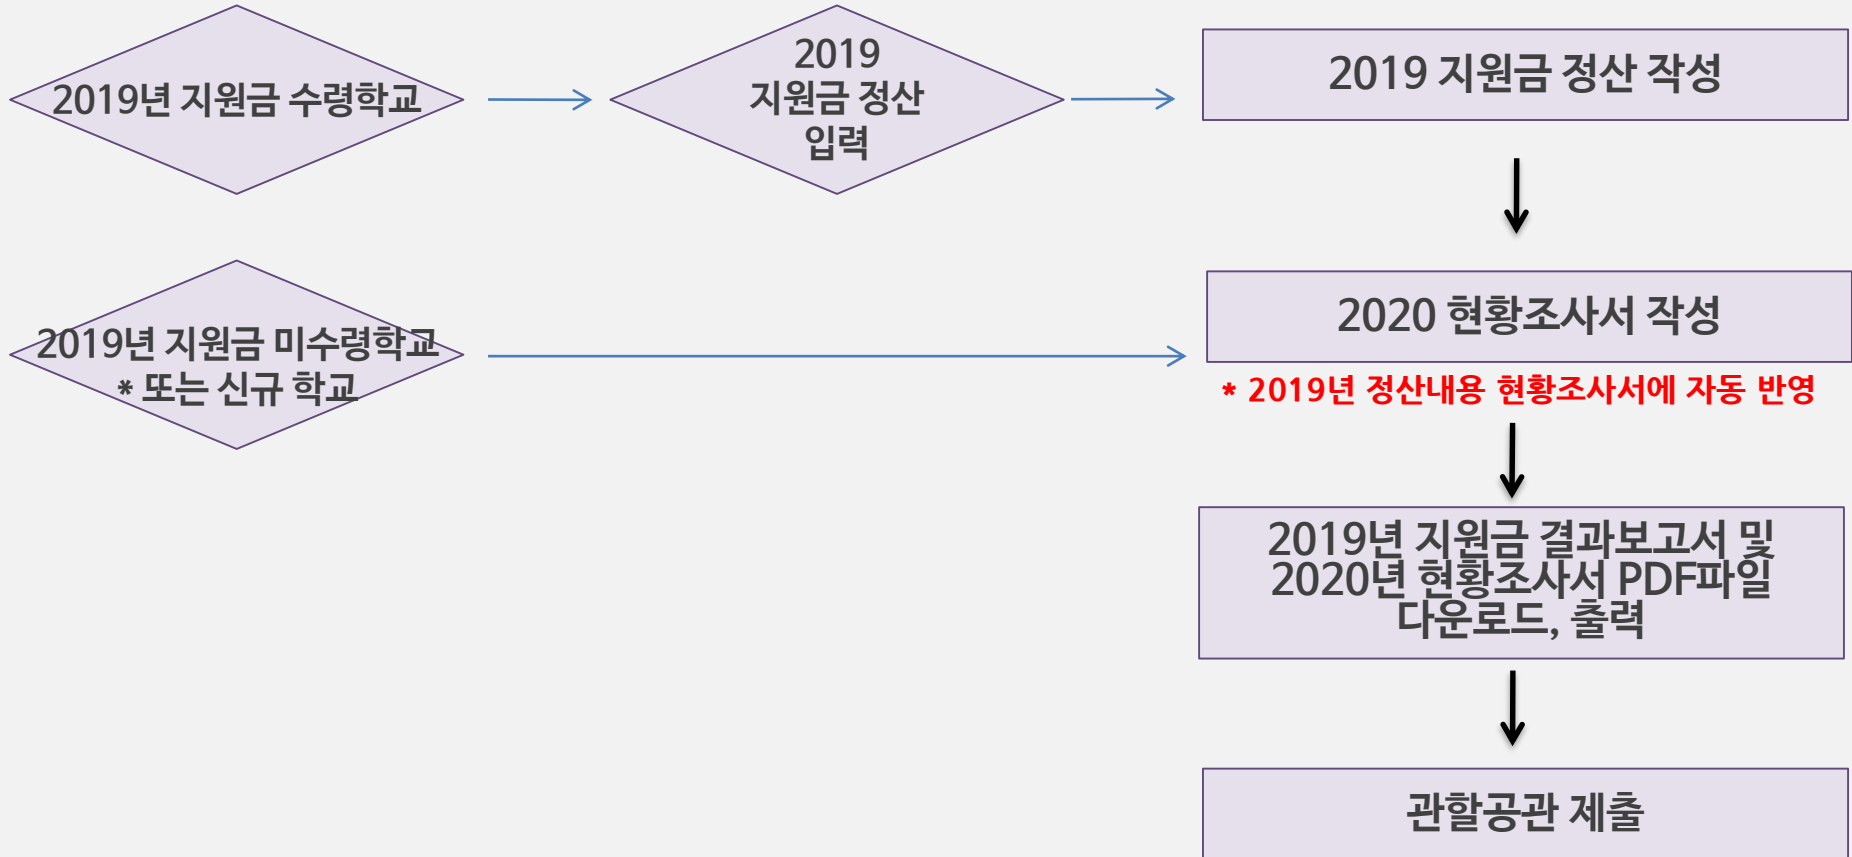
2019년 지원금 수령학교

2019
지원금 정산
입력

2019 지원금 정산 작성

2019년 지원금 미수령학교
* 또는 신규 학교

2020 현황조사서 작성

* 2019년 정산내용 현황조사서에 자동 반영

2019년 지원금 결과보고서 및
2020년 현황조사서 PDF파일
다운로드, 출력

관할공관 제출